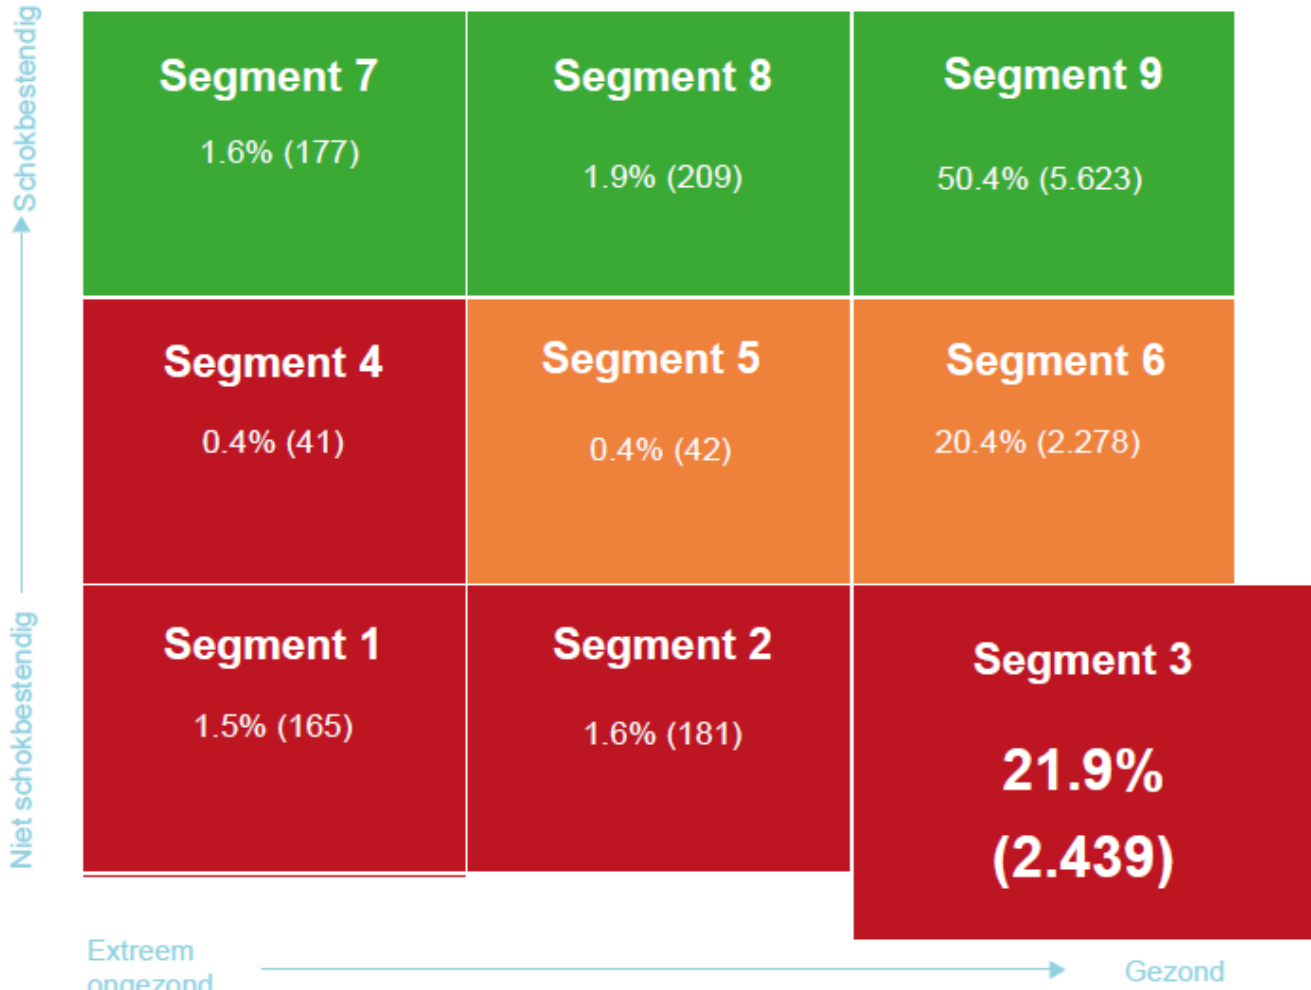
Schokbestendig

Niet schokbestendig

| Segment 7 1.6% (177) | Segment 8 1.9% (209) | Segment 9 50.4% (5.623) |
|---|---|---|
| Segment 4 0.4% (41) | Segment 5 0.4% (42) | Segment 6 20.4% (2.278) |
| Segment 1 1.5% (165) | Segment 2 1.6% (181) | Segment 3 21.9% (2.439) |

Extreem ongezond

Gezond